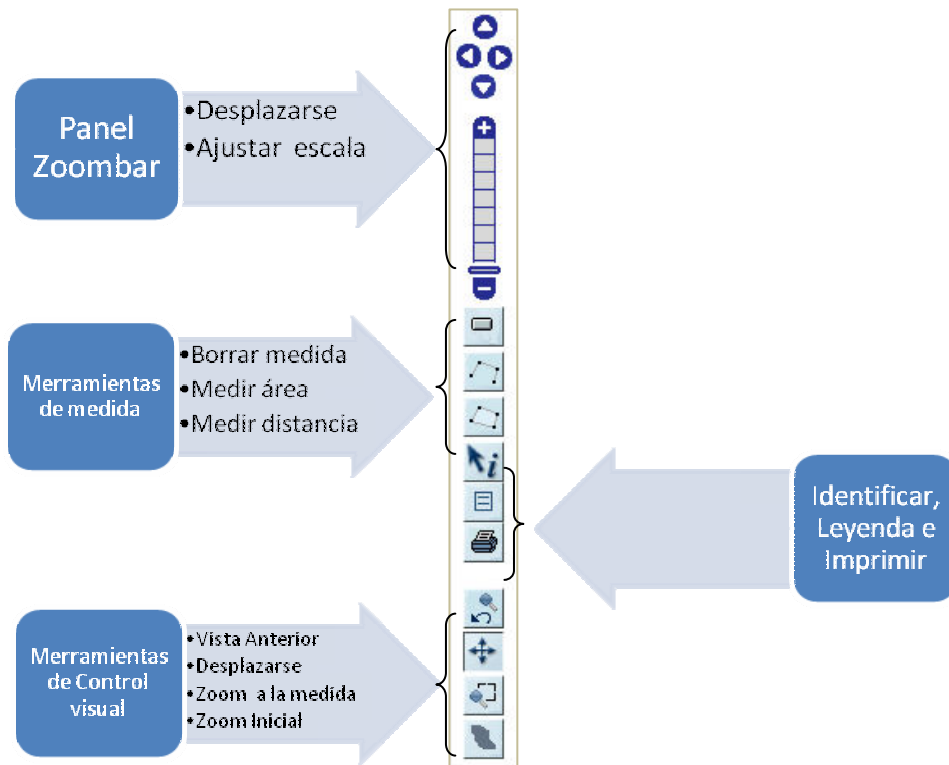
Panel Zoombar

•Desplazarse
•Ajustar escala

Merramientas de medida

•Borrar medida
•Medir área
•Medir distancia

Identificar, Leyenda e Imprimir

Merramientas de Control visual

•Vista Anterior
•Desplazarse
•Zoom a la medida
•Zoom Inicial